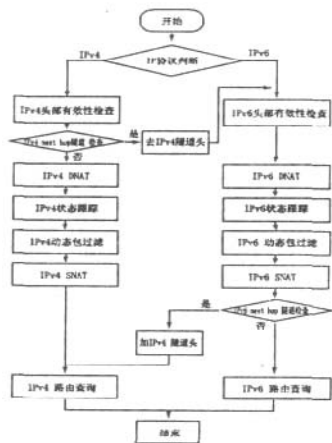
开始

IP协议判断

IPv4

IPv6

IPv4头部有效性检查

IPv6头部有效性检查

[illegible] next hop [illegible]

是

去IPv4隧道头

否

IPv4 DNAT

IPv6 DNAT

IPv4状态跟踪

IPv6状态跟踪

IPv4动态包过滤

IPv6 动态包过滤

IPv4 SNAT

IPv6 SNAT

是

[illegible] next hop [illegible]

加IPv4 隧道头

否

IPv4 路由查询

IPv6 路由查询

结束